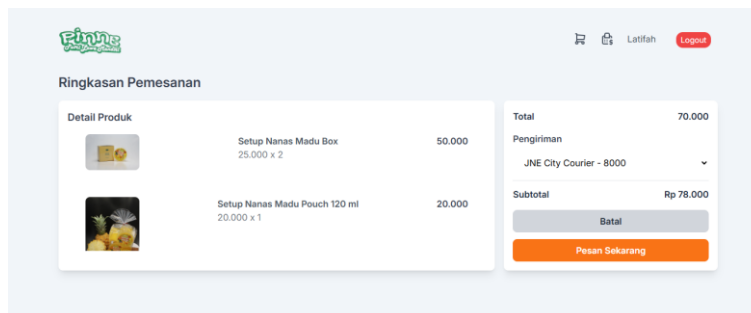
Pinne
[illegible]

Latifah
Logout

Ringkasan Pemesanan

Detail Produk

Setup Nanas Madu Box
25.000 x 2
50.000

Setup Nanas Madu Pouch 120 ml
20.000 x 1
20.000

Total 70.000

Pengiriman

JNE City Courier - 8000

Subtotal Rp 78.000

Batal

Pesan Sekarang